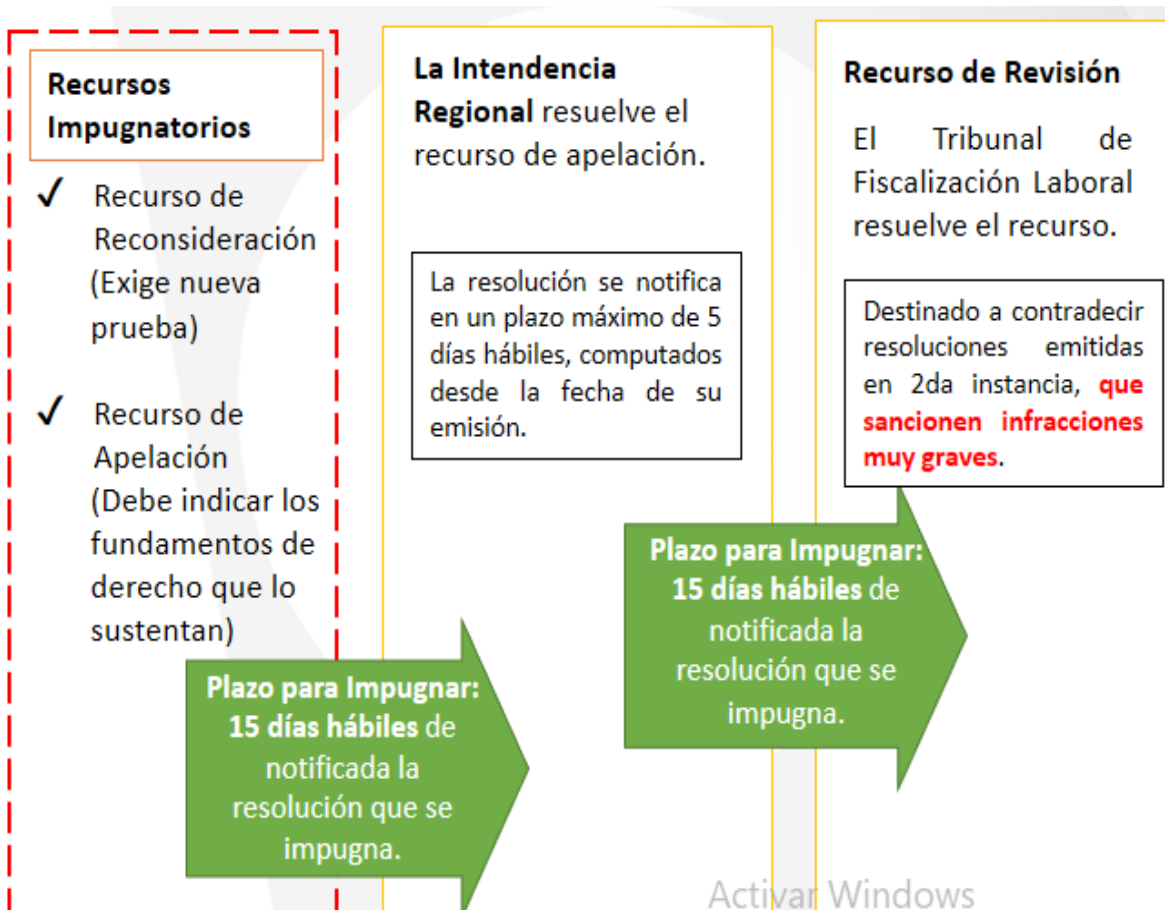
Recursos Impugnatorios

✓ Recurso de Reconsideración (Exige nueva prueba)

✓ Recurso de Apelación (Debe indicar los fundamentos de derecho que lo sustentan)

Plazo para Impugnar: 15 días hábiles de notificada la resolución que se impugna.

La Intendencia Regional resuelve el recurso de apelación.

La resolución se notifica en un plazo máximo de 5 días hábiles, computados desde la fecha de su emisión.

Plazo para Impugnar: 15 días hábiles de notificada la resolución que se impugna.

Recurso de Revisión

El Tribunal de Fiscalización Laboral resuelve el recurso.

Destinado a contradecir resoluciones emitidas en 2da instancia, que sancionen infracciones muy graves.

Activar Windows